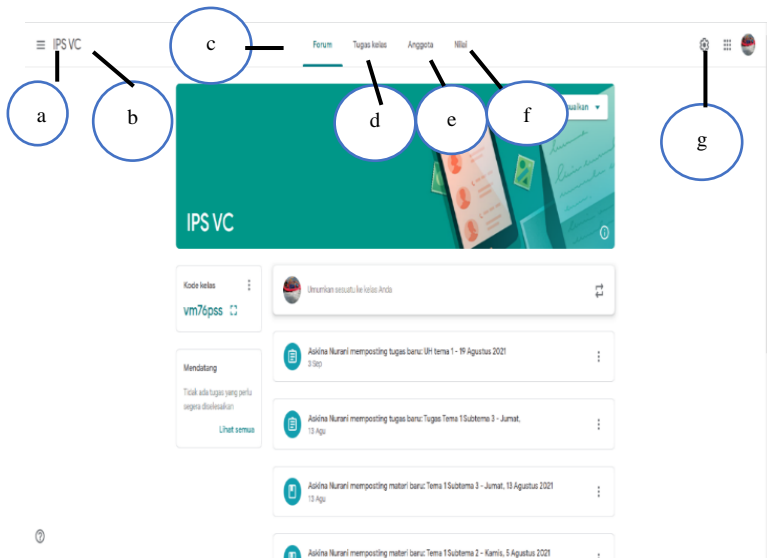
IPS VC

c

Forum Tugas kelas Anggota Nilai

a b d e f g

uaikan

IPS VC

Kode kelas
vm76pss

Mendatang
Tidak ada tugas yang perlu segera diselesaikan
Lihat semua

Umumkan sesuatu ke kelas Anda

Askina Nurani memposting tugas baru: UH tema 1 - 19 Agustus 2021
3 Sep

Askina Nurani memposting tugas baru: Tugas Tema 1 Subtema 3 - Jumat, 13 Agu

Askina Nurani memposting materi baru: Tema 1 Subtema 3 - Jumat, 13 Agustus 2021
13 Agu

Askina Nurani memposting materi baru: Tema 1 Subtema 2 – Kamis, 5 Agustus 2021